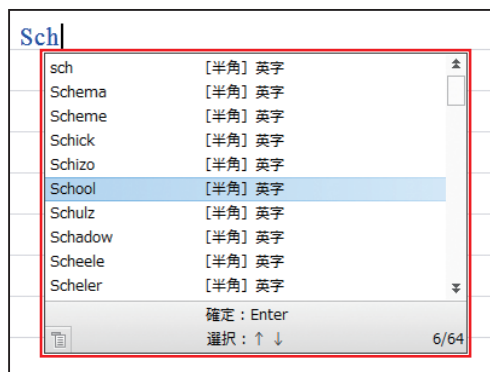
Sch

| | |
|---|---|
| sch | [半角] 英字 |
| Schema | [半角] 英字 |
| Scheme | [半角] 英字 |
| Schick | [半角] 英字 |
| Schizo | [半角] 英字 |
| School | [半角] 英字 |
| Schulz | [半角] 英字 |
| Schadow | [半角] 英字 |
| Scheele | [半角] 英字 |
| Scheler | [半角] 英字 |

確定 : Enter
選択 : ↑ ↓
6/64